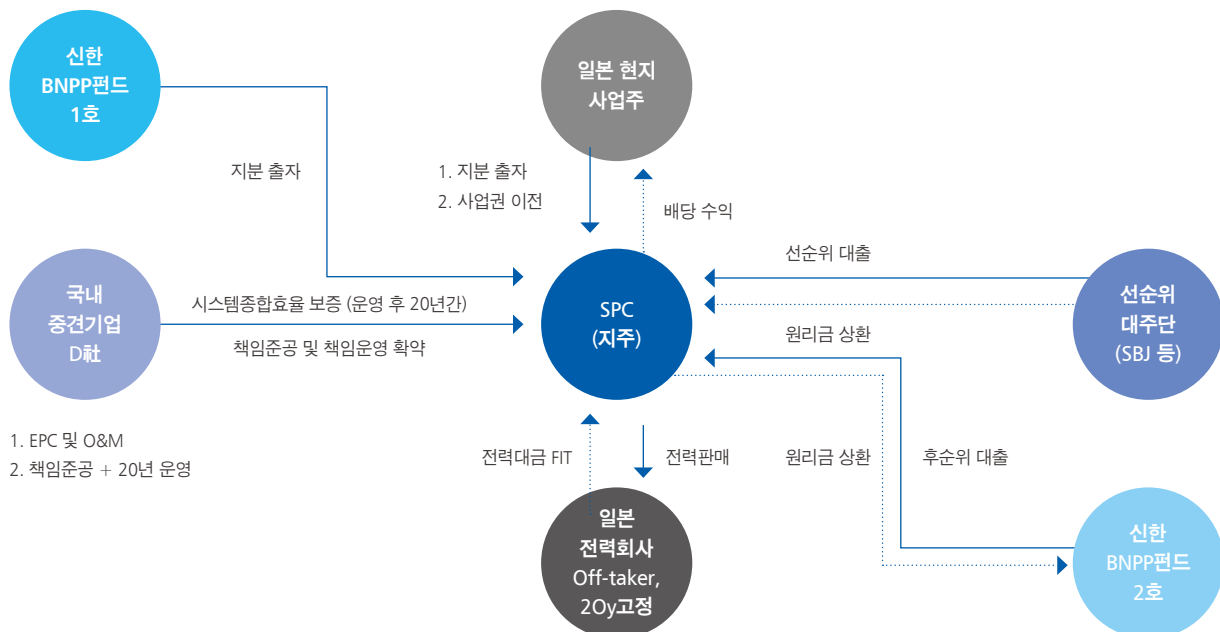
신한 BNPP펀드 1호

일본 현지 사업주

지분 출자

1. 지분 출자
2. 사업권 이전

배당 수익

선순위 대출

국내 중견기업 D社

시스템종합효율 보증 (운영 후 20년간)

책임준공 및 책임운영 확약

SPC (지주)

선순위 대주단 (SBJ 등)

원리금 상환

1. EPC 및 O&M
2. 책임준공 + 20년 운영

전력대금 FIT

전력판매

원리금 상환

후순위 대출

일본 전력회사 Off-taker, 20y고정

신한 BNPP펀드 2호